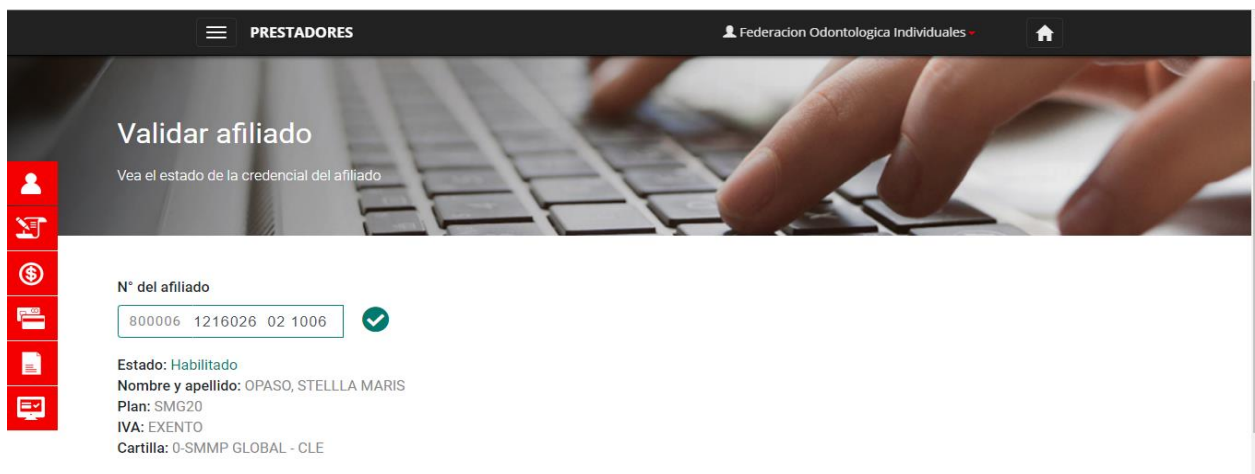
PRESTADORES

Federacion Odontologica Individuales

Validar afiliado

Vea el estado de la credencial del afiliado

N° del afiliado

800006 1216026 02 1006

Estado: Habilitado
Nombre y apellido: OPASO, STELLLA MARIS
Plan: SMG20
IVA: EXENTO
Cartilla: 0-SMMP GLOBAL - CLE